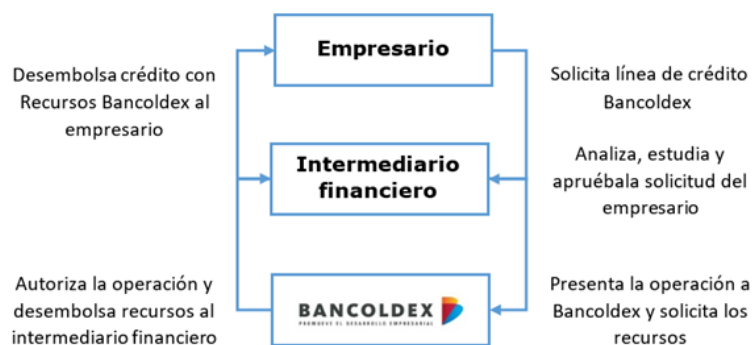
Empresario

Intermediario financiero

BANCOLDEX
PROMUEVE EL DESARROLLO EMPRESARIAL

Desembolsa crédito con Recursos Bancoldex al empresario

Autoriza la operación y desembolsa recursos al intermediario financiero

Solicita línea de crédito Bancoldex

Analiza, estudia y apruébala solicitud del empresario

Presenta la operación a Bancoldex y solicita los recursos